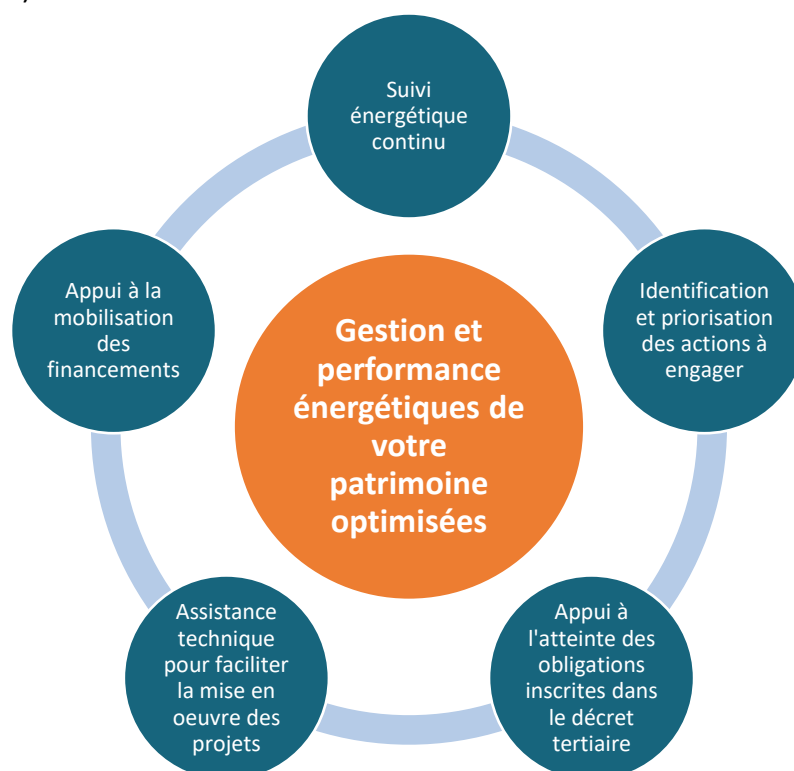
Gestion et performance énergétiques de votre patrimoine optimisées

Suivi énergétique continu

Identification et priorisation des actions à engager

Appui à l'atteinte des obligations inscrites dans le décret tertiaire

Assistance technique pour faciliter la mise en oeuvre des projets

Appui à la mobilisation des financements